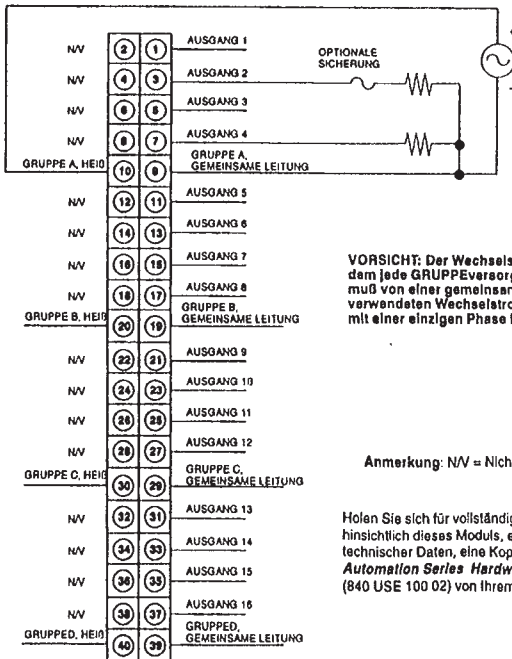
N/V 2 1 AUSGANG 1
N/V 4 3 AUSGANG 2
N/V 6 5 AUSGANG 3
N/V 8 7 AUSGANG 4
GRUPPE A, HEIß 10 9 GRUPPE A, GEMEINSAME LEITUNG
N/V 12 11 AUSGANG 5
N/V 14 13 AUSGANG 6
N/V 16 15 AUSGANG 7
N/V 18 17 AUSGANG 8
GRUPPE B, HEIß 20 19 GRUPPE B, GEMEINSAME LEITUNG
N/V 22 21 AUSGANG 9
N/V 24 23 AUSGANG 10
N/V 26 25 AUSGANG 11
N/V 28 27 AUSGANG 12
GRUPPE C, HEIß 30 29 GRUPPE C, GEMEINSAME LEITUNG
N/V 32 31 AUSGANG 13
N/V 34 33 AUSGANG 14
N/V 36 35 AUSGANG 15
N/V 38 37 AUSGANG 16
GRUPPED, HEIß 40 39 GRUPPED, GEMEINSAME LEITUNG

OPTIONALE SICHERUNG

VORSICHT: Der Wechsels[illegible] dem jede GRUPPEversorg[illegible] muß von einer gemeinsan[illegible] verwendeten Wechselstro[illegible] mit einer einzigen Phase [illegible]

Anmerkung: N/V = Nich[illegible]

Holen Sie sich für vollständig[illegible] hinsichtlich dieses Moduls, e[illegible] technischer Daten, eine Kop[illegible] Automation Series Hardw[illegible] (840 USE 100 02) von Ihrem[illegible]